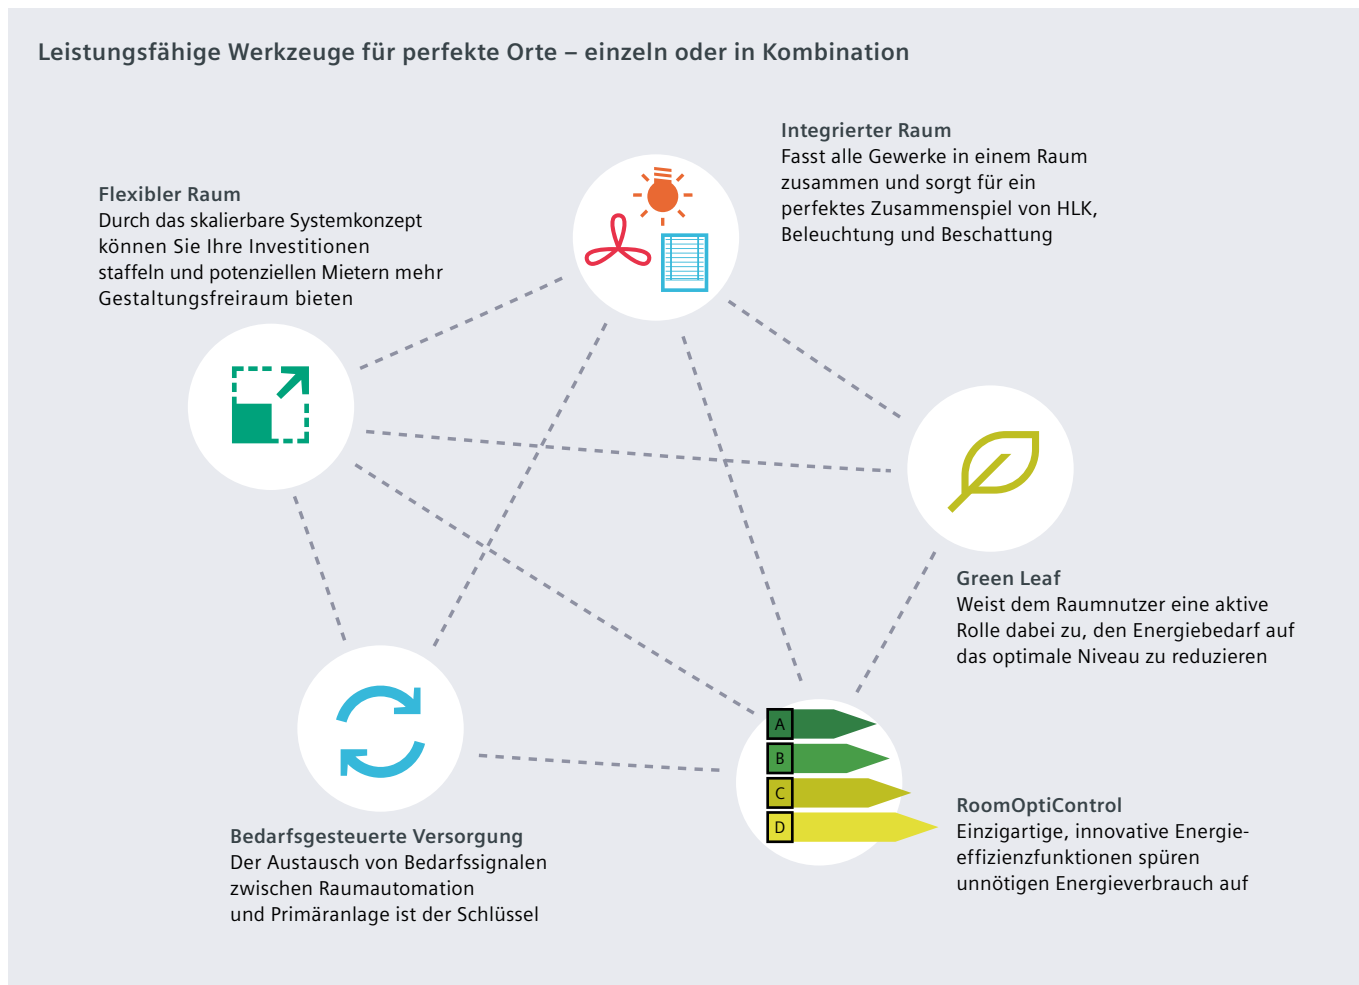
Leistungsfähige Werkzeuge für perfekte Orte – einzeln oder in Kombination

Integrierter Raum
Fasst alle Gewerke in einem Raum zusammen und sorgt für ein perfektes Zusammenspiel von HLK, Beleuchtung und Beschattung

Flexibler Raum
Durch das skalierbare Systemkonzept können Sie Ihre Investitionen staffeln und potenziellen Mietern mehr Gestaltungsfreiraum bieten

Green Leaf
Weist dem Raumnutzer eine aktive Rolle dabei zu, den Energiebedarf auf das optimale Niveau zu reduzieren

A
B
C
D

RoomOptiControl
Einzigartige, innovative Energieeffizienzfunktionen spüren unnötigen Energieverbrauch auf

Bedarfsgesteuerte Versorgung
Der Austausch von Bedarfssignalen zwischen Raumautomation und Primäranlage ist der Schlüssel